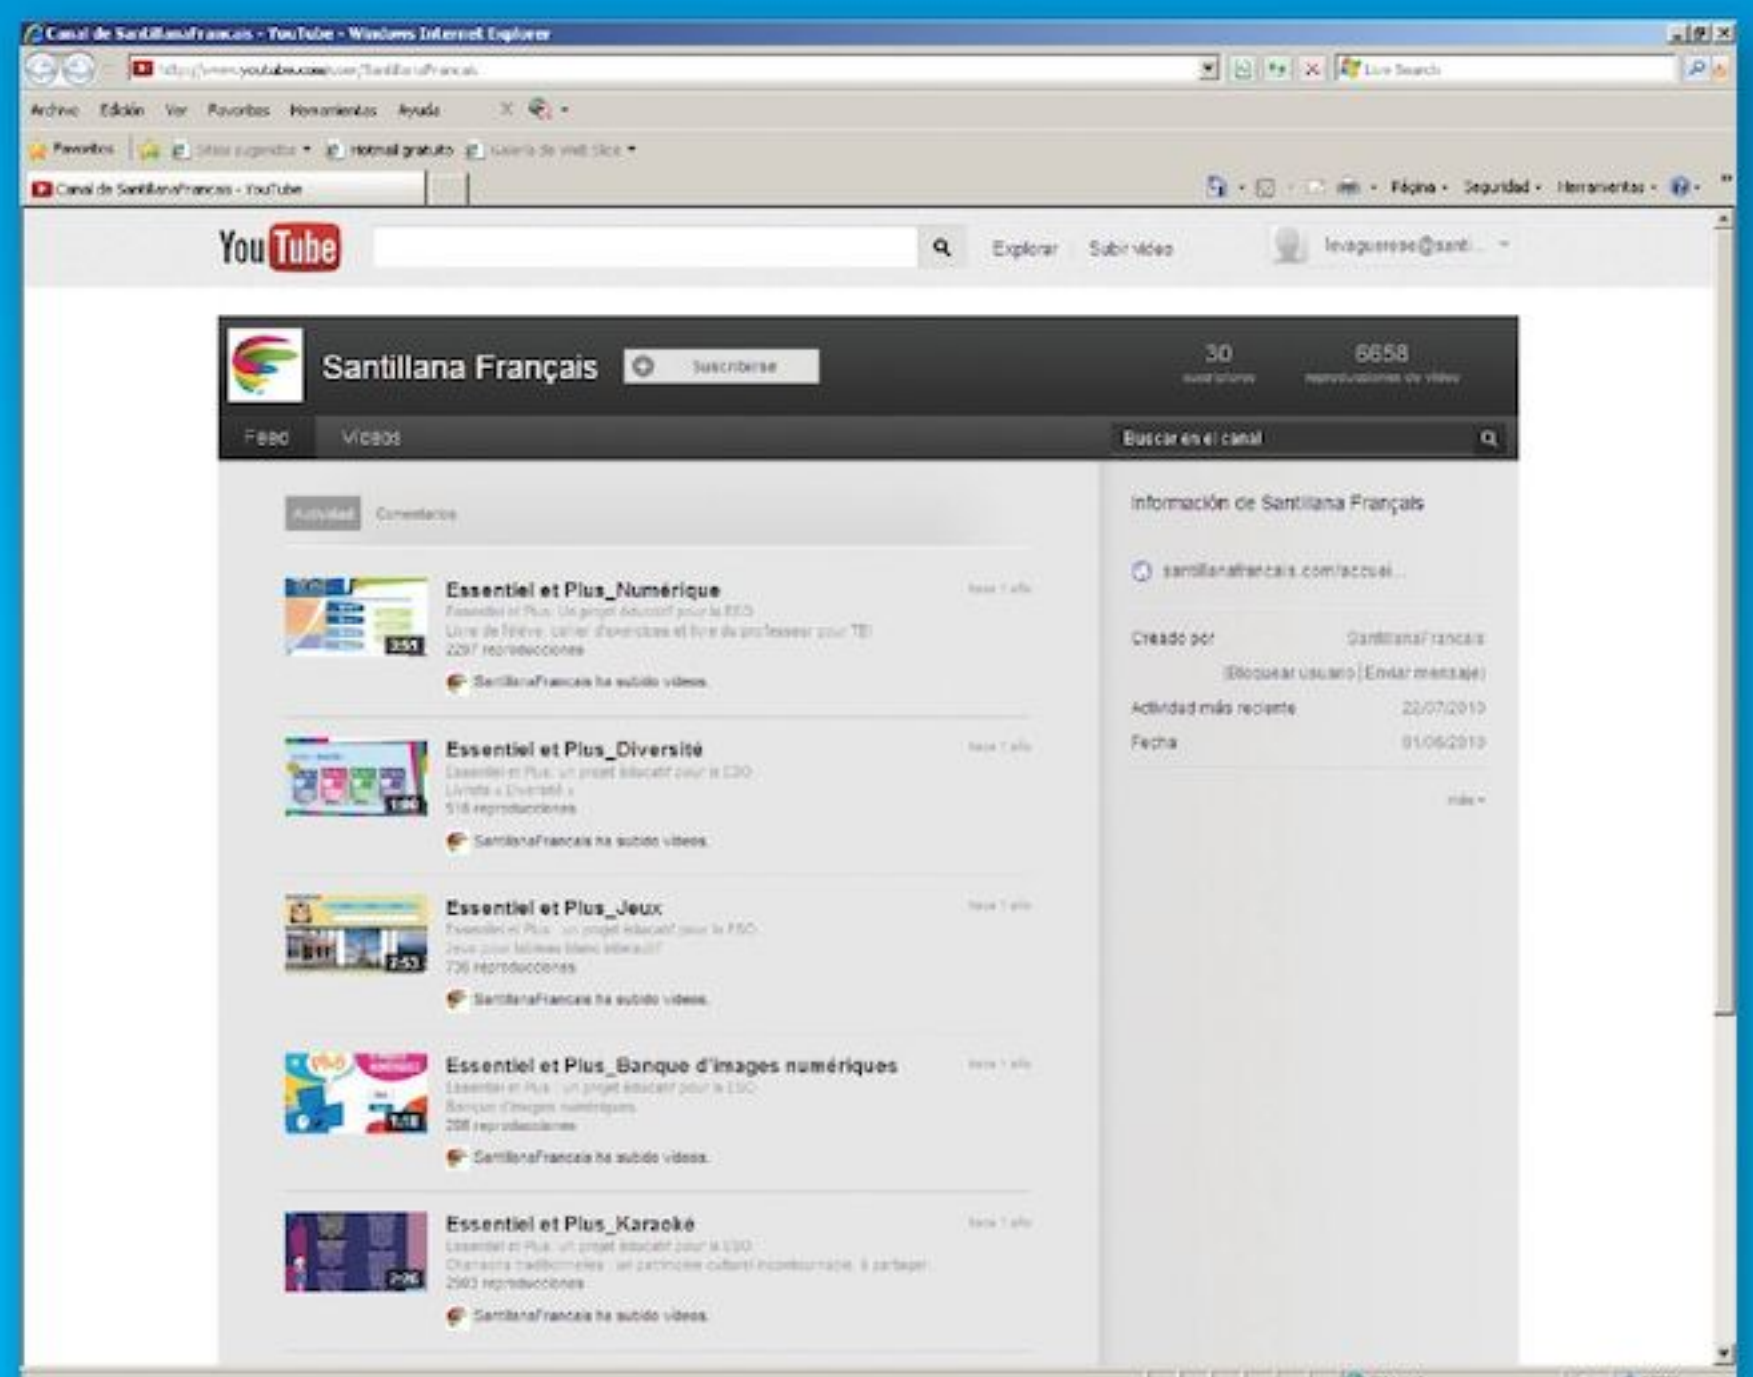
Canal de SantillanaFrancais - YouTube - Windows Internet Explorer

http://www.youtube.com/user/SantillanaFrancais

Live Search

Archivo Edición Ver Favoritos Herramientas Ayuda

Favoritos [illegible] Hotmail gratuito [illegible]

Canal de SantillanaFrancais - YouTube

Página Seguridad Herramientas

YouTube

Explorar Subir vídeo

levaguerese@santi...

Santillana Français

Suscribirse

30
suscriptores

6658
reproducciones de vídeo

Feed Vídeos

Buscar en el canal

Actividad Comentarios

Essentiel et Plus_Numérique
hace 1 año
Essentiel et Plus. Un projet éducatif pour la ESO
Livre de l'élève, cahier d'exercices et livre du professeur pour TBI
2297 reproducciones
3:51
SantillanaFrancais ha subido vídeos.

Essentiel et Plus_Diversité
hace 1 año
Essentiel et Plus : un projet éducatif pour la ESO
Livrets « Diversité »
516 reproducciones
1:06
SantillanaFrancais ha subido vídeos.

Essentiel et Plus_Jeux
hace 1 año
Essentiel et Plus : un projet éducatif pour la ESO
Jeux pour tableau blanc interactif
736 reproducciones
2:53
SantillanaFrancais ha subido vídeos.

Essentiel et Plus_Banque d'images numériques
hace 1 año
Essentiel et Plus : un projet éducatif pour la ESO
Banque d'images numériques
208 reproducciones
1:18
SantillanaFrancais ha subido vídeos.

Essentiel et Plus_Karaoké
hace 1 año
Essentiel et Plus : un projet éducatif pour la ESO
Chansons traditionnelles : un patrimoine culturel incontournable, à partager
2983 reproducciones
2:06
SantillanaFrancais ha subido vídeos.

Información de Santillana Français

santillanafrancais.com/accueil...

Creado por SantillanaFrancais

Bloquear usuario | Enviar mensaje

Actividad más reciente 22/07/2013

Fecha 01/06/2010

más